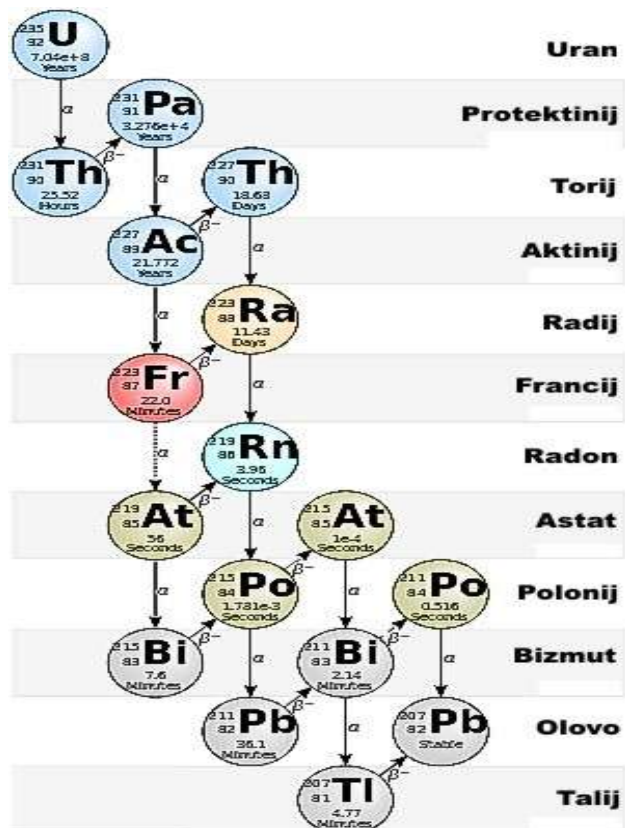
$^{235}_{92}$U
7.04e+8 Years

Uran

$\alpha$

$^{231}_{91}$Pa
3.276e+4 Years

Protektinij

$\beta^-$

$^{231}_{90}$Th
25.52 Hours

$^{227}_{90}$Th
18.68 Days

Torij

$\alpha$

$\beta^-$

$^{227}_{89}$Ac
21.772 Years

Aktinij

$\alpha$

$\alpha$

$^{223}_{88}$Ra
11.43 Days

Radij

$\beta^-$

$^{223}_{87}$Fr
22.0 Minutes

Francij

$\alpha$

$\alpha$

$^{219}_{86}$Rn
3.96 Seconds

Radon

$\beta^-$

$^{219}_{85}$At
56 Seconds

$^{215}_{85}$At
1e-4 Seconds

Astat

$\alpha$

$\beta^-$

$^{215}_{84}$Po
1.781e-3 Seconds

$^{211}_{84}$Po
0.516 Seconds

Polonij

$\alpha$

$\alpha$

$\beta^-$

$^{215}_{83}$Bi
7.6 Minutes

$^{211}_{83}$Bi
2.14 Minutes

Bizmut

$\alpha$

$\alpha$

$\beta^-$

$^{211}_{82}$Pb
36.1 Minutes

$^{207}_{82}$Pb
Stable

Olovo

$\alpha$

$\beta^-$

$^{207}_{81}$Tl
4.77 Minutes

Talij